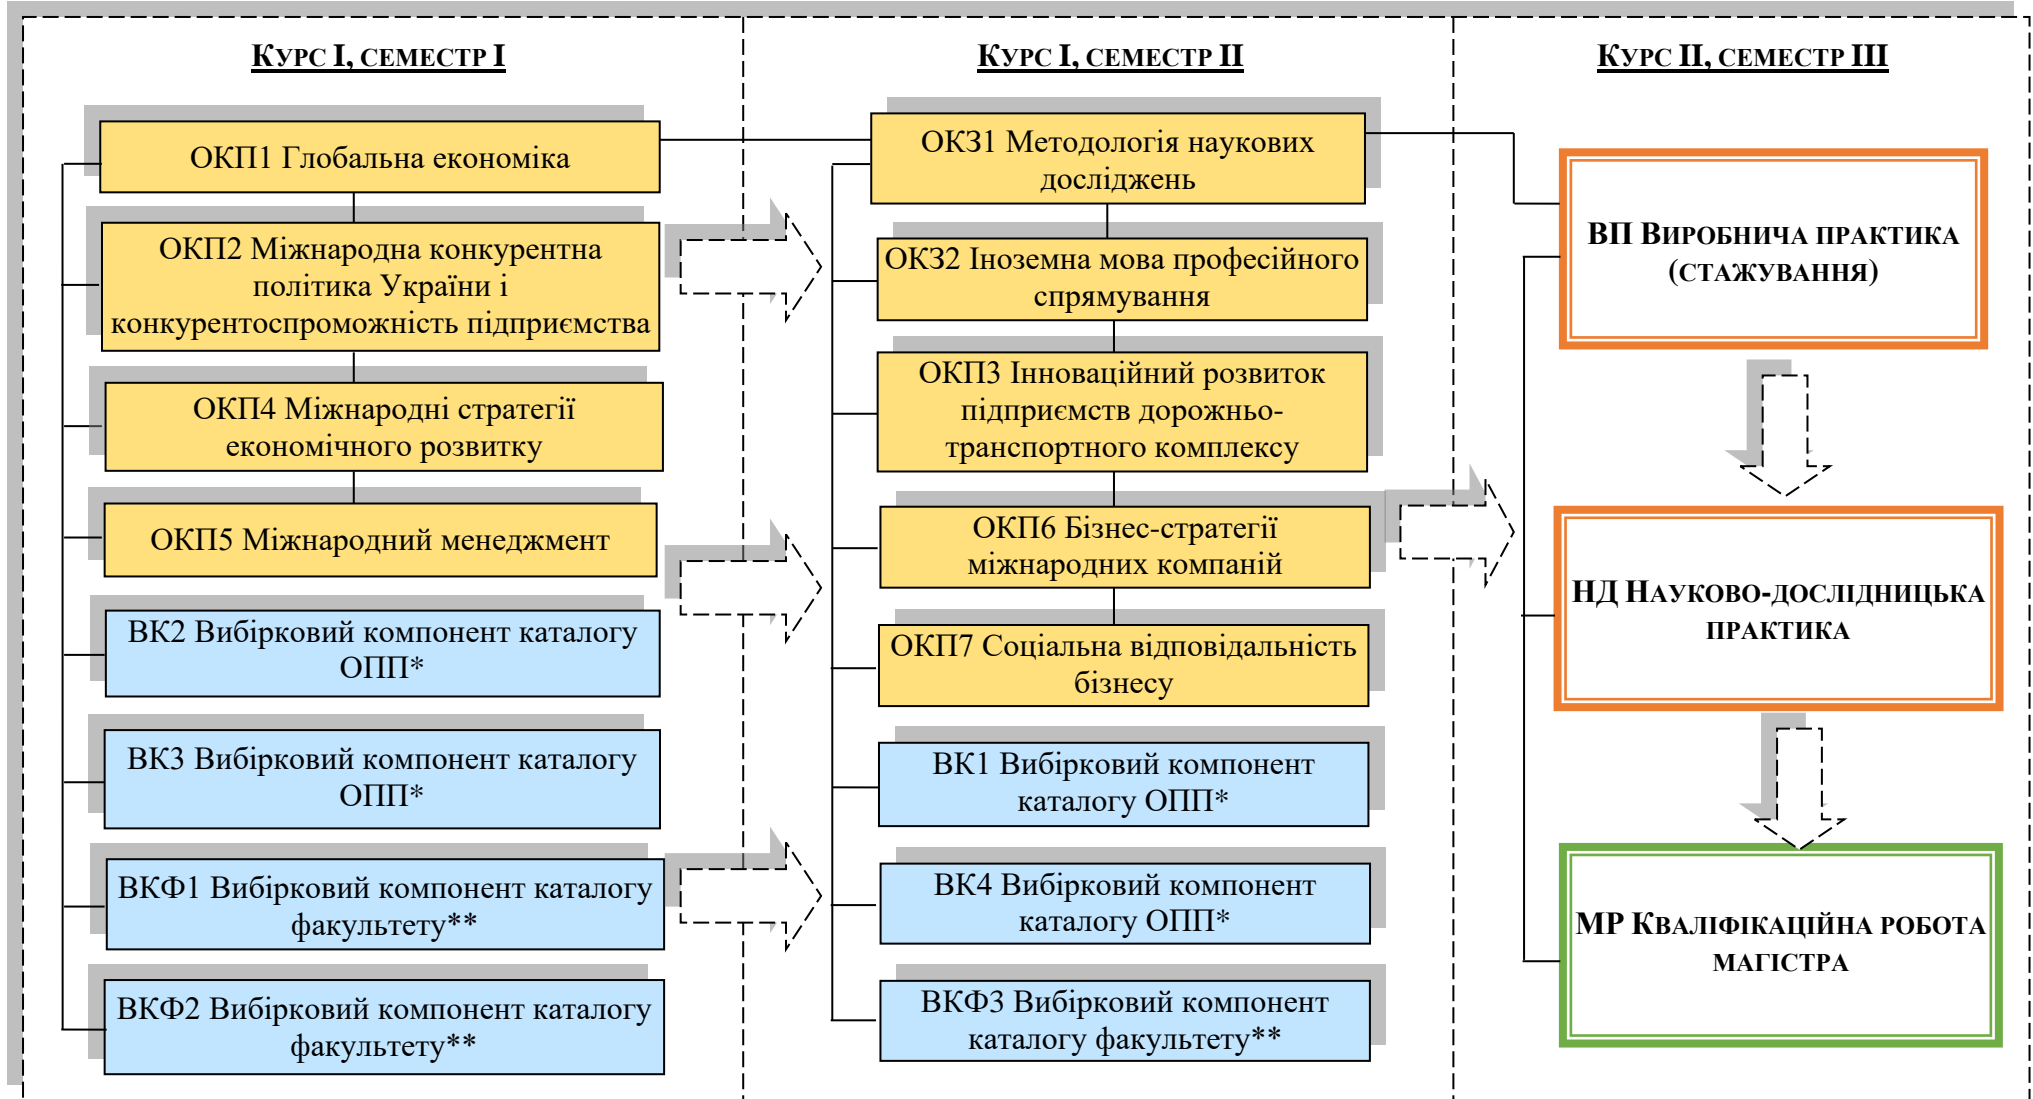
Курс I, семестр I

ОКП1 Глобальна економіка

ОКП2 Міжнародна конкурентна політика України і конкурентоспроможність підприємства

ОКП4 Міжнародні стратегії економічного розвитку

ОКП5 Міжнародний менеджмент

ВК2 Вибірковий компонент каталогу ОПП*

ВК3 Вибірковий компонент каталогу ОПП*

ВКФ1 Вибірковий компонент каталогу факультету**

ВКФ2 Вибірковий компонент каталогу факультету**

Курс I, семестр II

ОКЗ1 Методологія наукових досліджень

ОКЗ2 Іноземна мова професійного спрямування

ОКП3 Інноваційний розвиток підприємств дорожньо-транспортного комплексу

ОКП6 Бізнес-стратегії міжнародних компаній

ОКП7 Соціальна відповідальність бізнесу

ВК1 Вибірковий компонент каталогу ОПП*

ВК4 Вибірковий компонент каталогу ОПП*

ВКФ3 Вибірковий компонент каталогу факультету**

Курс II, семестр III

ВП Виробнича практика (стажування)

НД Науково-дослідницька практика

МР Кваліфікаційна робота магістра